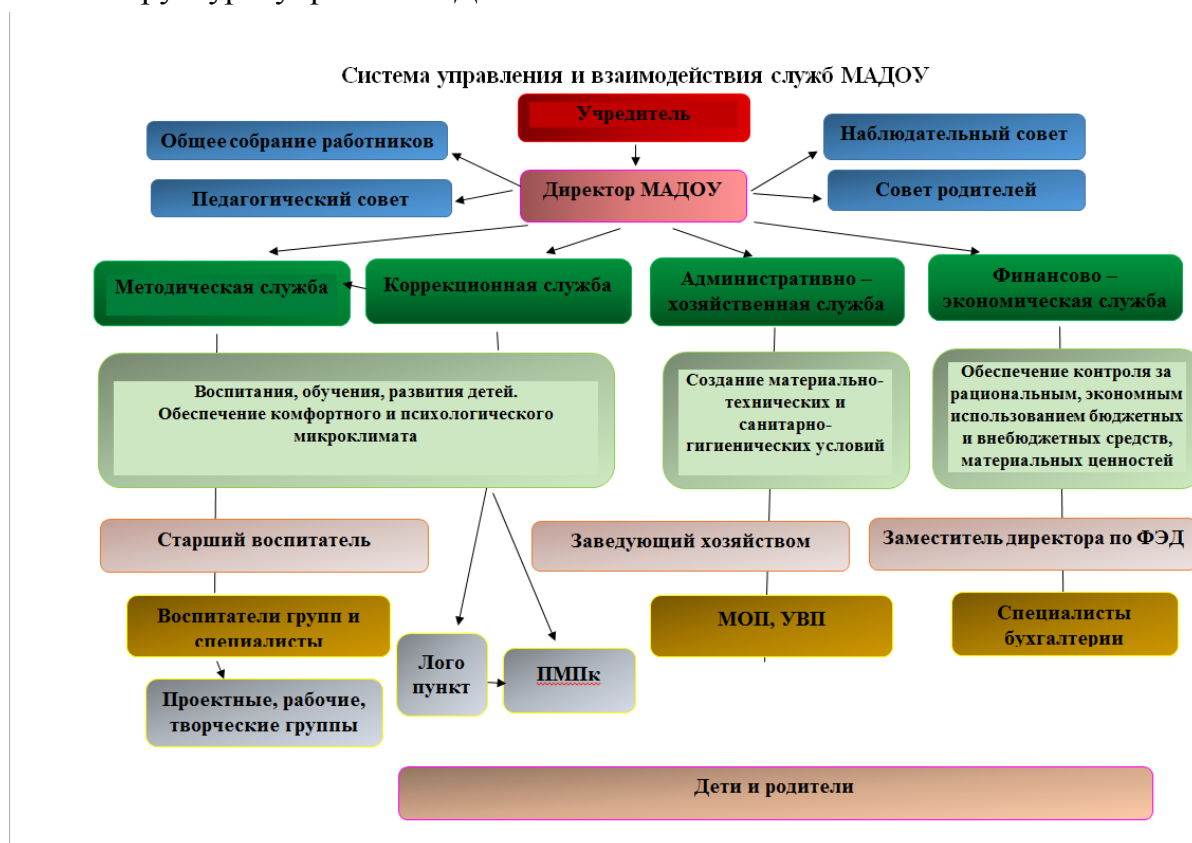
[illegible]

Система управления и взаимодействия служб МАДОУ

Учредитель

Общее собрание работников

Наблюдательный совет

Педагогический совет

Директор МАДОУ

Совет родителей

Методическая служба

Коррекционная служба

Административно – хозяйственная служба

Финансово – экономическая служба

Воспитания, обучения, развития детей. Обеспечение комфортного и психологического микроклимата

Создание материально-технических и санитарно-гигиенических условий

Обеспечение контроля за рациональным, экономным использованием бюджетных и внебюджетных средств, материальных ценностей

Старший воспитатель

Заведующий хозяйством

Заместитель директора по ФЭД

Воспитатели групп и специалисты

МОП, УВП

Специалисты бухгалтерии

Лого пункт

ПМПк

Проектные, рабочие, творческие группы

Дети и родители